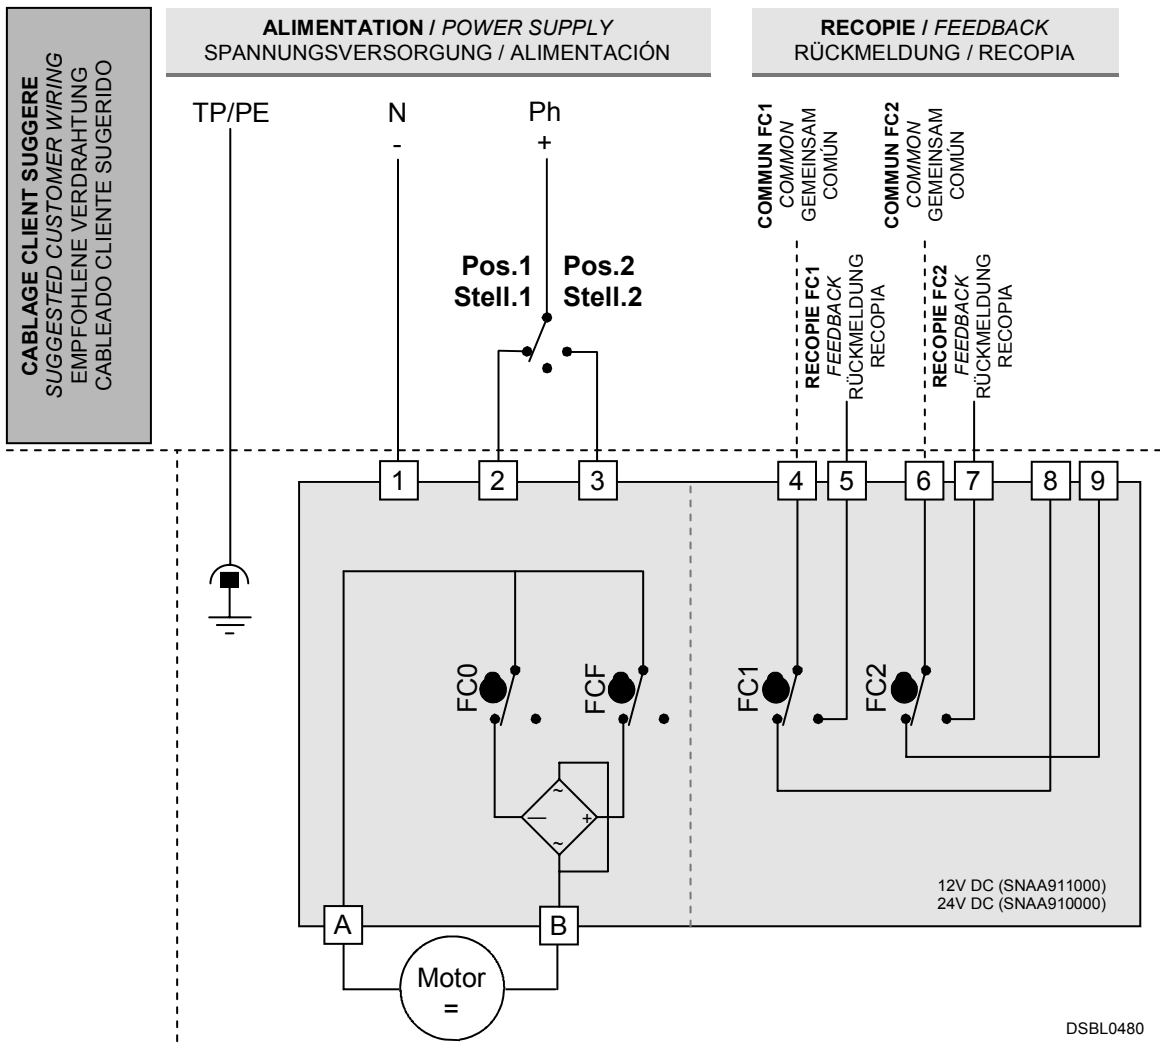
CABLAGE CLIENT SUGGERE
SUGGESTED CUSTOMER WIRING
EMPFOHLENE VERDRAHTUNG
CABLEADO CLIENTE SUGERIDO

ALIMENTATION / POWER SUPPLY
SPANNUNGSVERSORGUNG / ALIMENTACIÓN

RECOPIE / FEEDBACK
RÜCKMELDUNG / RECOPIA

TP/PE

N
-

Ph
+

Pos.1 Pos.2
Stell.1 Stell.2

COMMUN FC1
COMMON
GEMEINSAM
COMÚN

RECOPIE FC1
FEEDBACK
RÜCKMELDUNG
RECOPIA

COMMUN FC2
COMMON
GEMEINSAM
COMÚN

RECOPIE FC2
FEEDBACK
RÜCKMELDUNG
RECOPIA

1 2 3 4 5 6 7 8 9

FC0 FCF FC1 FC2

~ — + ~

12V DC (SNAA911000)
24V DC (SNAA910000)

A B

Motor
=

DSBL0480